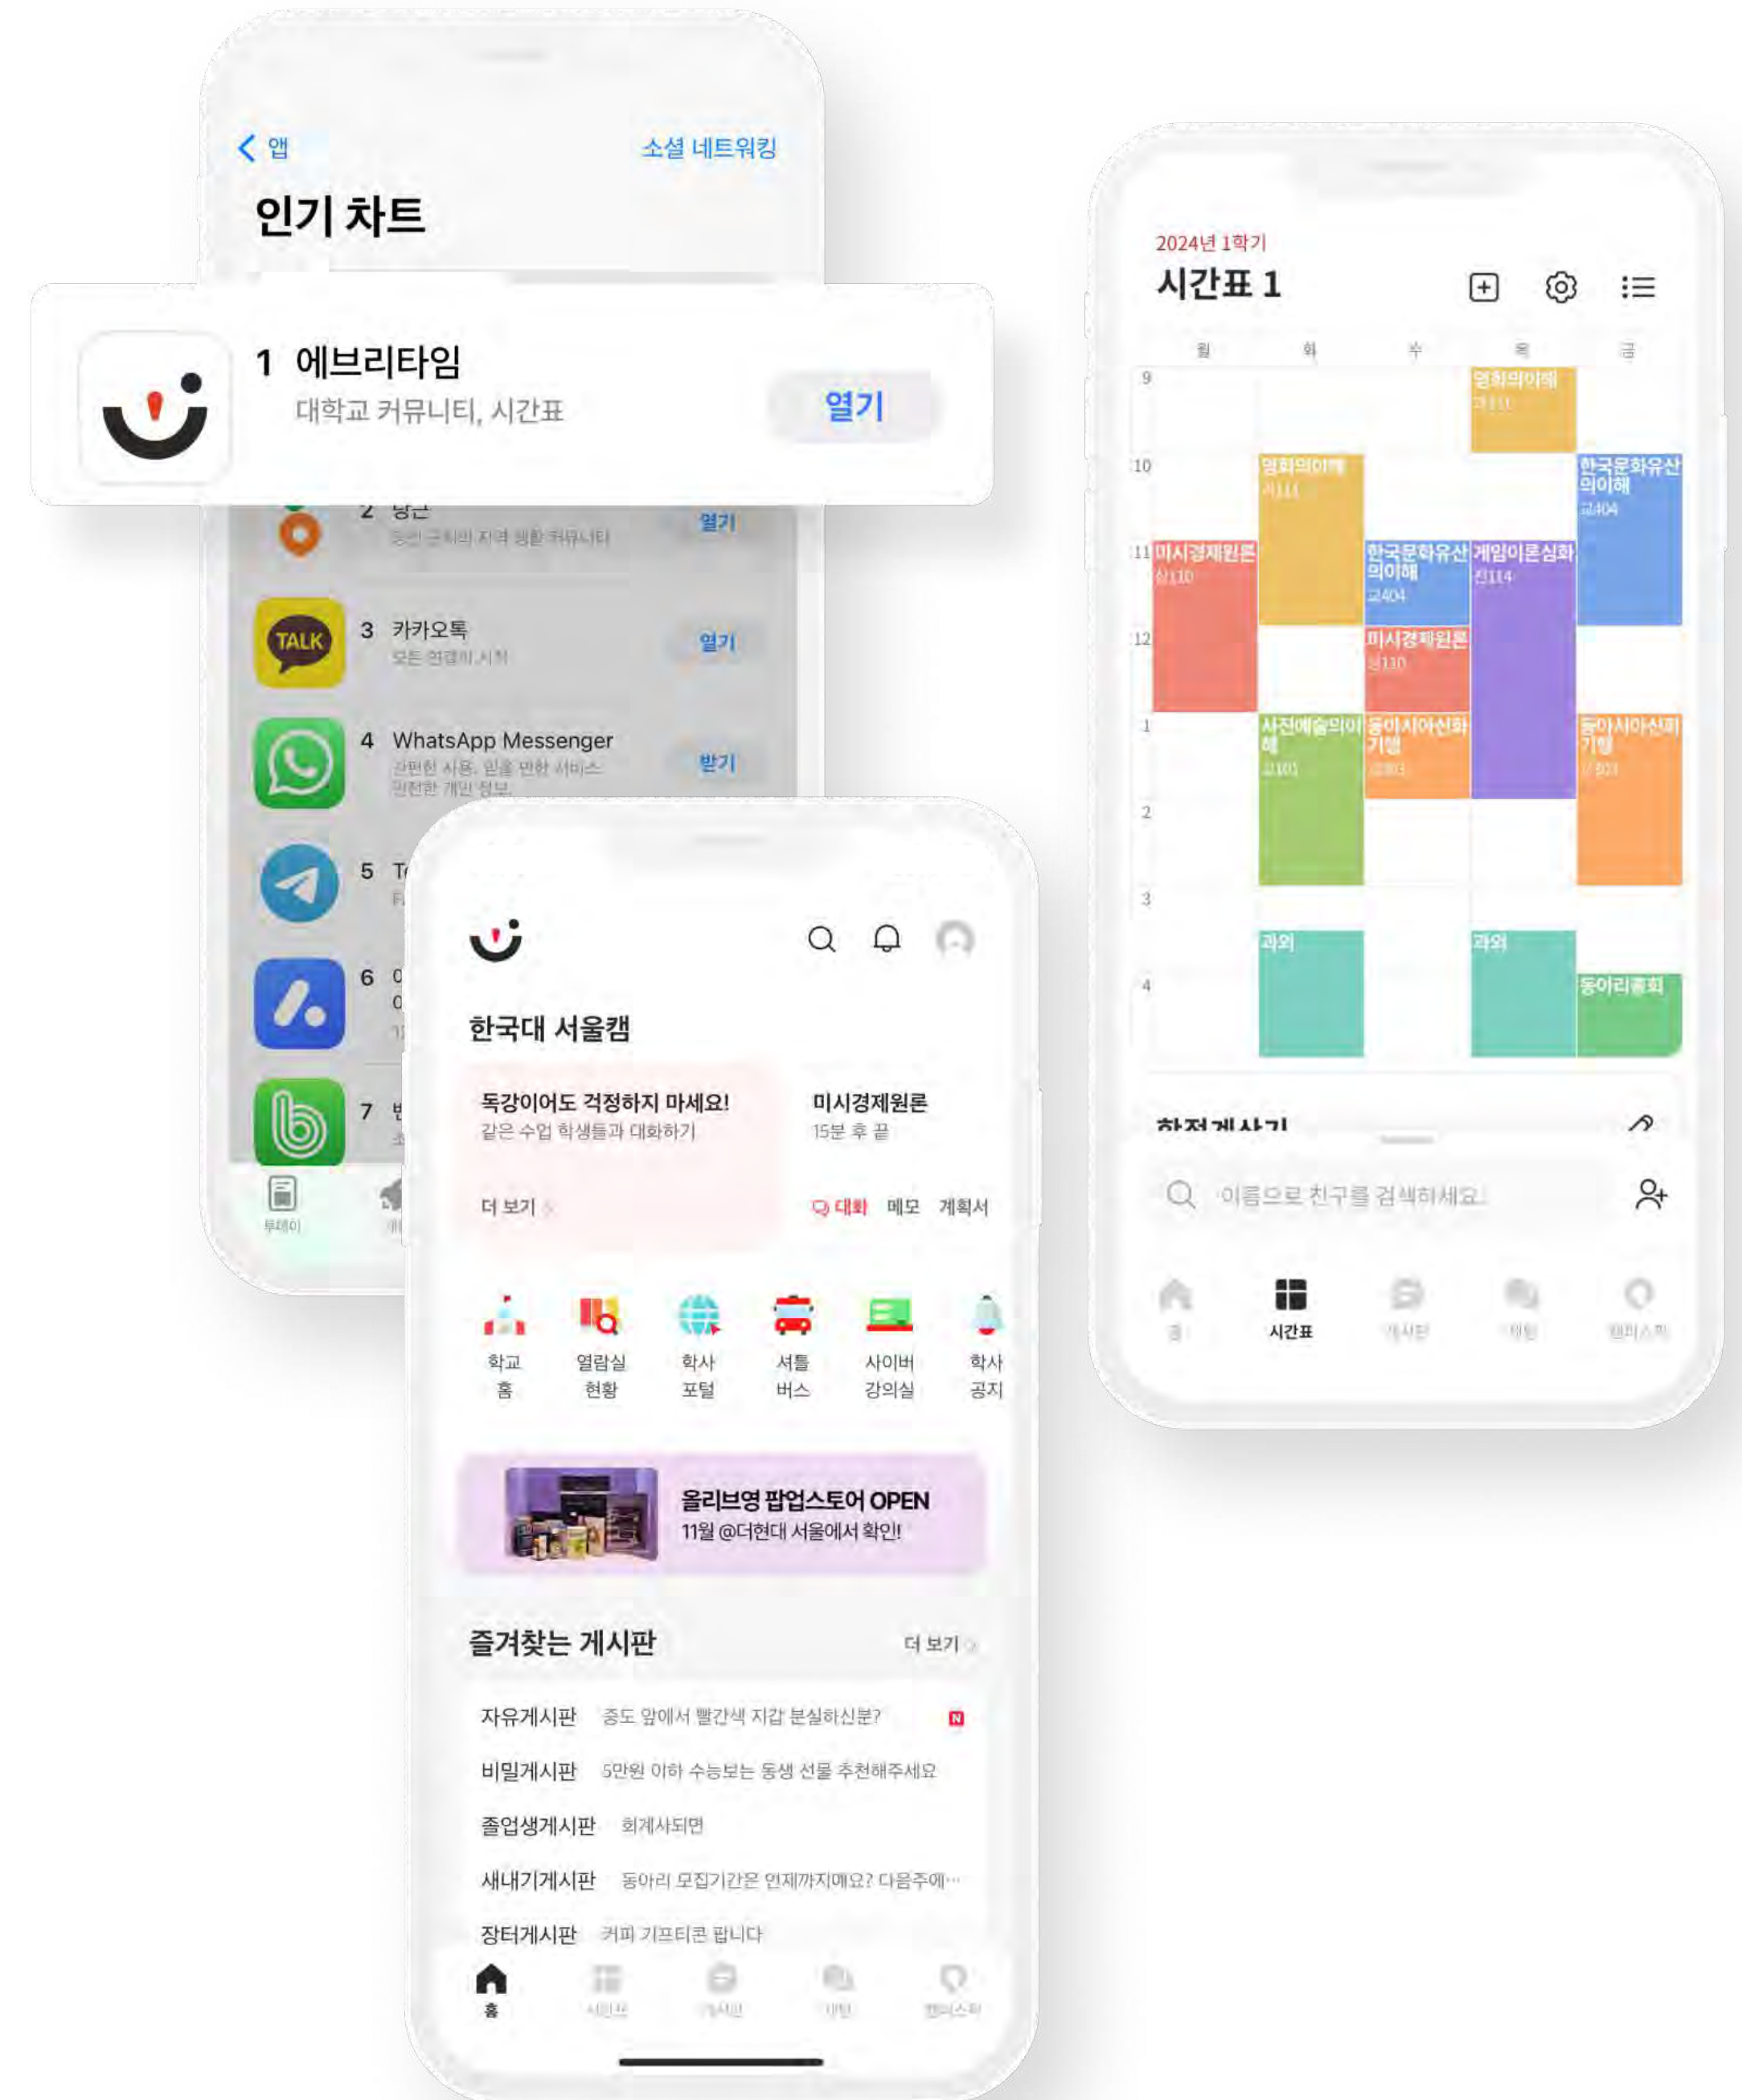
< 앱

소셜 네트워킹

인기 차트

1 에브리타임
대학교 커뮤니티, 시간표
열기

2 당근
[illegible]
열기

3 카카오톡
모든 연결의 시작
열기

4 WhatsApp Messenger
간편한 사용, 믿을 만한 서비스, 안전한 개인 정보
받기

5 T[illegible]

6 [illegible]

7 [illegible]

투데이

2024년 1학기
시간표 1

| | 월 | 화 | 수 | 목 | 금 |
|---|---|---|---|---|---|
| 9 | | | | 영화의이해 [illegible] | |
| 10 | | 영화의이해 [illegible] | | | 한국문화유산의이해 교404 |
| 11 | 미시경제원론 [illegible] | | 한국문화유산의이해 교404 | 게임이론심화 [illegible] | |
| 12 | | | 미시경제원론 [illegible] | | |
| 1 | | 사진예술의이해 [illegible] | 동아시아신화기행 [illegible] | | 동아시아신화기행 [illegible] |
| 2 | | | | | |
| 3 | | 과외 | | 과외 | |
| 4 | | | | | 동아리총회 |

한전게시기

이름으로 친구를 검색하세요.

홈 시간표 게시판 채팅 캠퍼스픽

한국대 서울캠

독강이어도 걱정하지 마세요!
같은 수업 학생들과 대화하기
더 보기 >

미시경제원론
15분 후 끝
대화 메모 계획서

학교 홈
열람실 현황
학사 포털
셔틀 버스
사이버 강의실
학사 공지

올리브영 팝업스토어 OPEN
11월 @더현대 서울에서 확인!

즐겨찾는 게시판
더 보기 >

자유게시판 중도 앞에서 빨간색 지갑 분실하신분?
N
비밀게시판 5만원 이하 수능보는 동생 선물 추천해주세요
졸업생게시판 회계사되면
새내기게시판 동아리 모집기간은 언제까지예요? 다음주에…
장터게시판 커피 기프티콘 팝니다

홈 시간표 게시판 채팅 캠퍼스픽